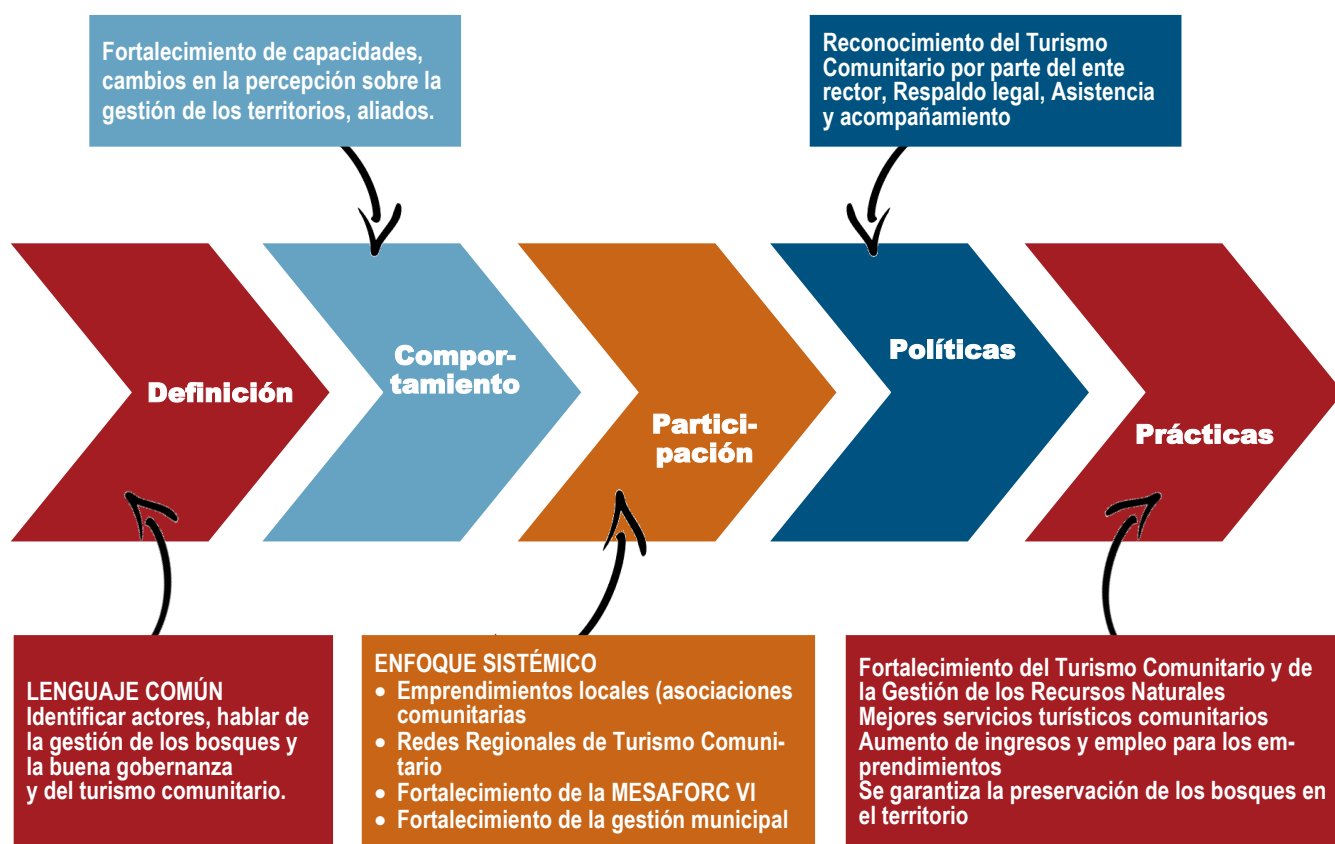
Fortalecimiento de capacidades, cambios en la percepción sobre la gestión de los territorios, aliados.

Reconocimiento del Turismo Comunitario por parte del ente rector, Respaldo legal, Asistencia y acompañamiento

Definición

Comportamiento

Participación

Políticas

Prácticas

LENGUAJE COMÚN
Identificar actores, hablar de la gestión de los bosques y la buena gobernanza y del turismo comunitario.

ENFOQUE SISTÉMICO
- Emprendimientos locales (asociaciones comunitarias
- Redes Regionales de Turismo Comunitario
- Fortalecimiento de la MESAFORC VI
- Fortalecimiento de la gestión municipal

Fortalecimiento del Turismo Comunitario y de la Gestión de los Recursos Naturales
Mejores servicios turísticos comunitarios
Aumento de ingresos y empleo para los emprendimientos
Se garantiza la preservación de los bosques en el territorio